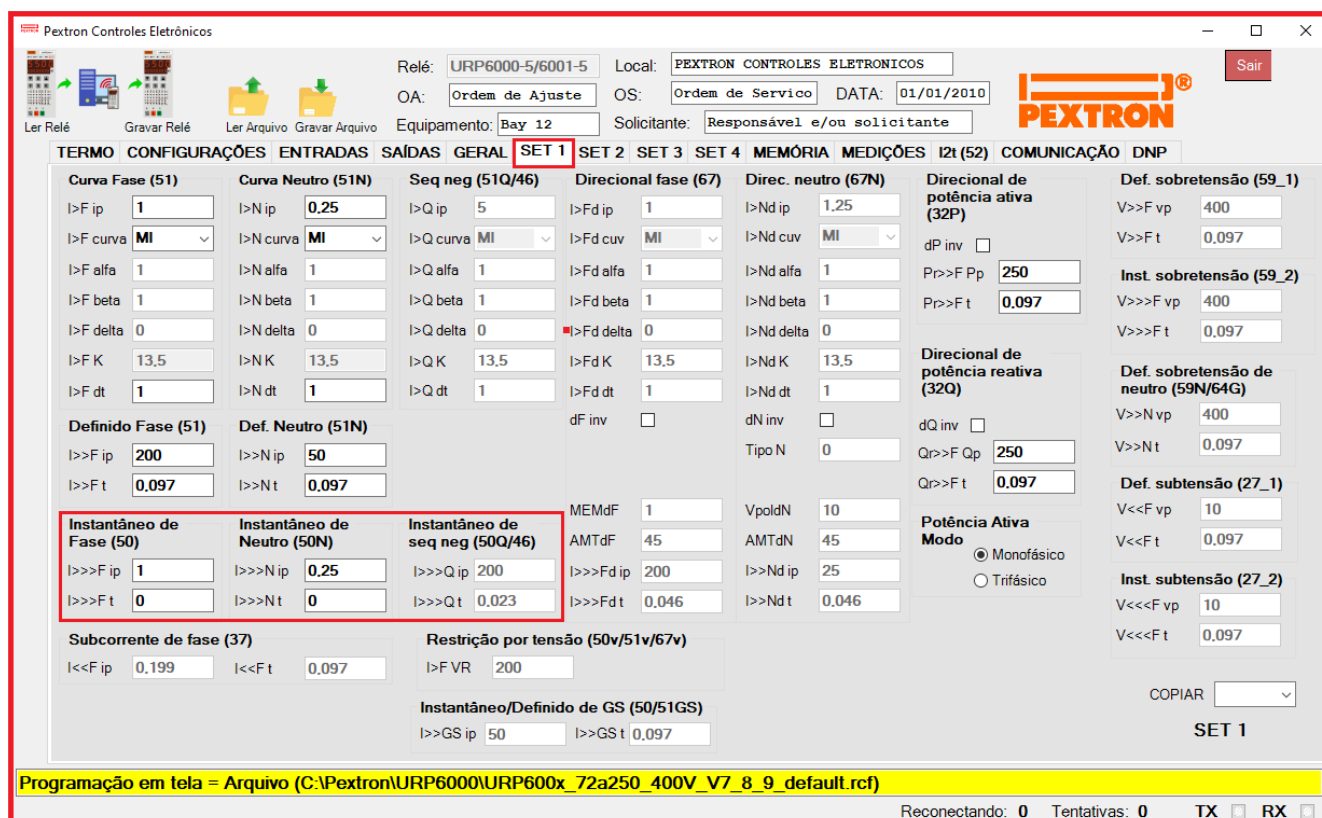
Pextron Controles Eletrônicos

Ler Relé Gravar Relé Ler Arquivo Gravar Arquivo

Relé: URP6000-5/6001-5 Local: PEXTRON CONTROLES ELETRONICOS Sair
OA: Ordem de Ajuste OS: Ordem de Servico DATA: 01/01/2010
Equipamento: Bay 12 Solicitante: Responsável e/ou solicitante

PEXTRON®

TERMO CONFIGURAÇÕES ENTRADAS SAÍDAS GERAL SET 1 SET 2 SET 3 SET 4 MEMÓRIA MEDIÇÕES I2t (52) COMUNICAÇÃO DNP

Curva Fase (51)
I>F ip 1
I>F curva MI
I>F alfa 1
I>F beta 1
I>F delta 0
I>F K 13,5
I>F dt 1

Curva Neutro (51N)
I>N ip 0,25
I>N curva MI
I>N alfa 1
I>N beta 1
I>N delta 0
I>N K 13,5
I>N dt 1

Seq neg (51Q/46)
I>Q ip 5
I>Q curva MI
I>Q alfa 1
I>Q beta 1
I>Q delta 0
I>Q K 13,5
I>Q dt 1

Direcional fase (67)
I>Fd ip 1
I>Fd cuv MI
I>Fd alfa 1
I>Fd beta 1
I>Fd delta 0
I>Fd K 13,5
I>Fd dt 1
dF inv

Direc. neutro (67N)
I>Nd ip 1,25
I>Nd cuv MI
I>Nd alfa 1
I>Nd beta 1
I>Nd delta 0
I>Nd K 13,5
I>Nd dt 1
dN inv
Tipo N 0

Direcional de potência ativa (32P)
dP inv
Pr>>F Pp 250
Pr>>F t 0,097

Direcional de potência reativa (32Q)
dQ inv
Qr>>F Qp 250
Qr>>F t 0,097

Potência Ativa Modo
Monofásico
Trifásico

Def. sobretensão (59_1)
V>>F vp 400
V>>F t 0,097

Inst. sobretensão (59_2)
V>>>F vp 400
V>>>F t 0,097

Def. sobretensão de neutro (59N/64G)
V>>N vp 400
V>>N t 0,097

Def. subtensão (27_1)
V<<F vp 10
V<<F t 0,097

Inst. subtensão (27_2)
V<<<F vp 10
V<<<F t 0,097

Definido Fase (51)
I>>F ip 200
I>>F t 0,097

Def. Neutro (51N)
I>>N ip 50
I>>N t 0,097

MEMdF 1
AMTdF 45
I>>>Fd ip 200
I>>>Fd t 0,046

VpoldN 10
AMTdN 45
I>>Nd ip 25
I>>Nd t 0,046

Instantâneo de Fase (50)
I>>>F ip 1
I>>>F t 0

Instantâneo de Neutro (50N)
I>>>N ip 0,25
I>>>N t 0

Instantâneo de seq neg (50Q/46)
I>>>Q ip 200
I>>>Q t 0,023

Subcorrente de fase (37)
I<<F ip 0,199 I<<F t 0,097

Restrição por tensão (50v/51v/67v)
I>F VR 200

Instantâneo/Definido de GS (50/51GS)
I>>GS ip 50 I>>GS t 0,097

COPIAR
SET 1

Programação em tela = Arquivo (C:\Pextron\URP6000\URP600x_72a250_400V_V7_8_9_default.rcf)

Reconectando: 0 Tentativas: 0 TX RX